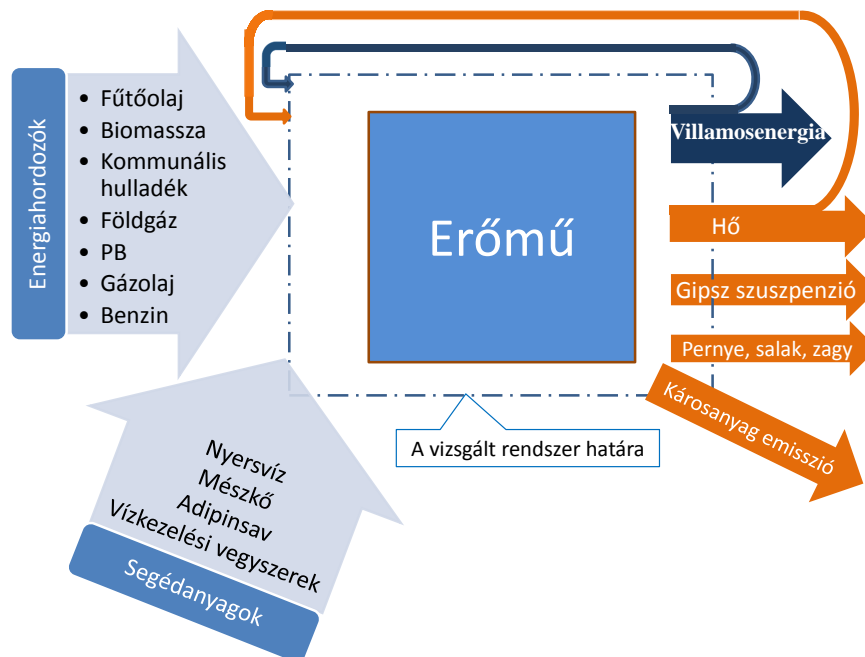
Energiahordozók

• Fűtőolaj
• Biomassza
• Kommunális hulladék
• Földgáz
• PB
• Gázolaj
• Benzin

Erőmű

Villamosenergia

Hő

Gipsz szuszpenzió

Pernye, salak, zagy

Károsanyag emisszió

A vizsgált rendszer határa

Nyersvíz
Mészkő
Adipinsav
Vízkezelési vegyszerek

Segédanyagok